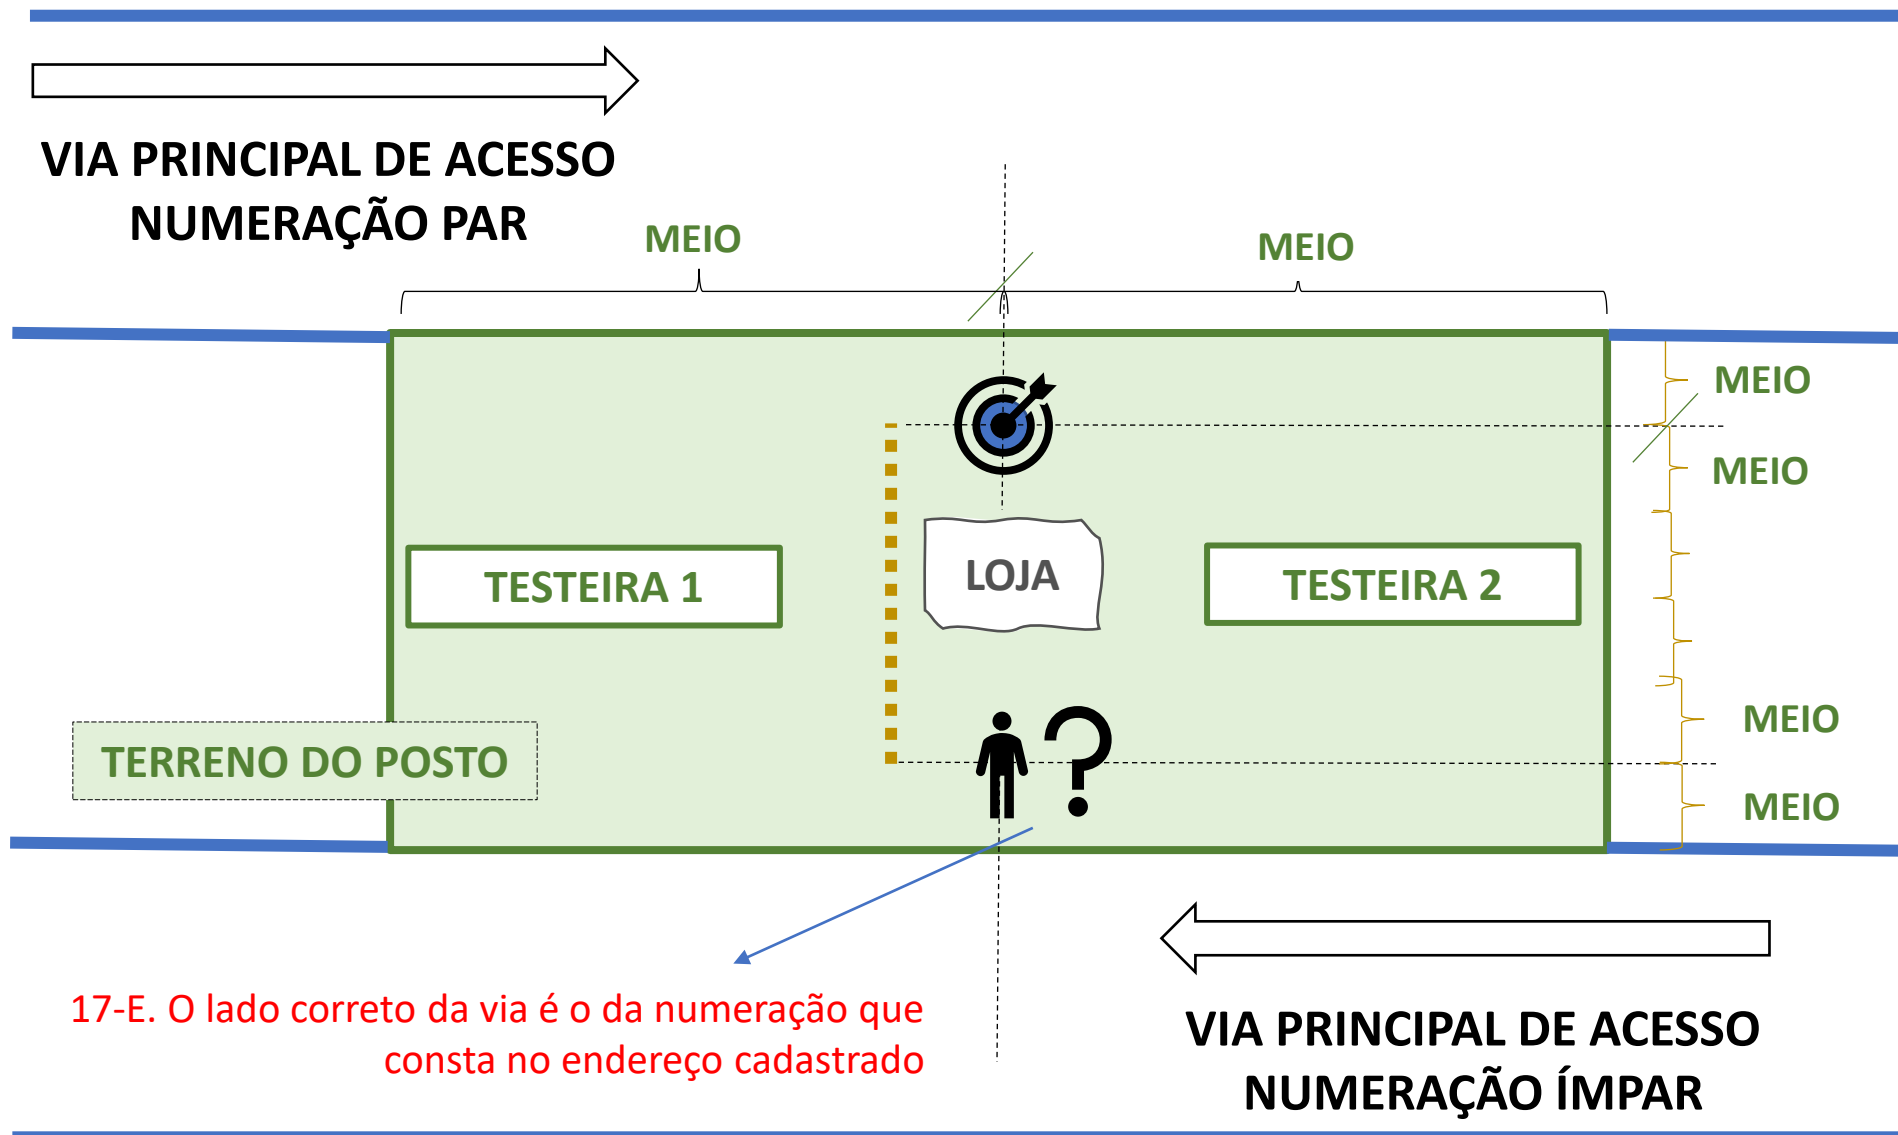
VIA PRINCIPAL DE ACESSO
NUMERAÇÃO PAR

MEIO

MEIO

MEIO

MEIO

TESTEIRA 1

LOJA

TESTEIRA 2

MEIO

MEIO

TERRENO DO POSTO

17-E. O lado correto da via é o da numeração que consta no endereço cadastrado

VIA PRINCIPAL DE ACESSO
NUMERAÇÃO ÍMPAR